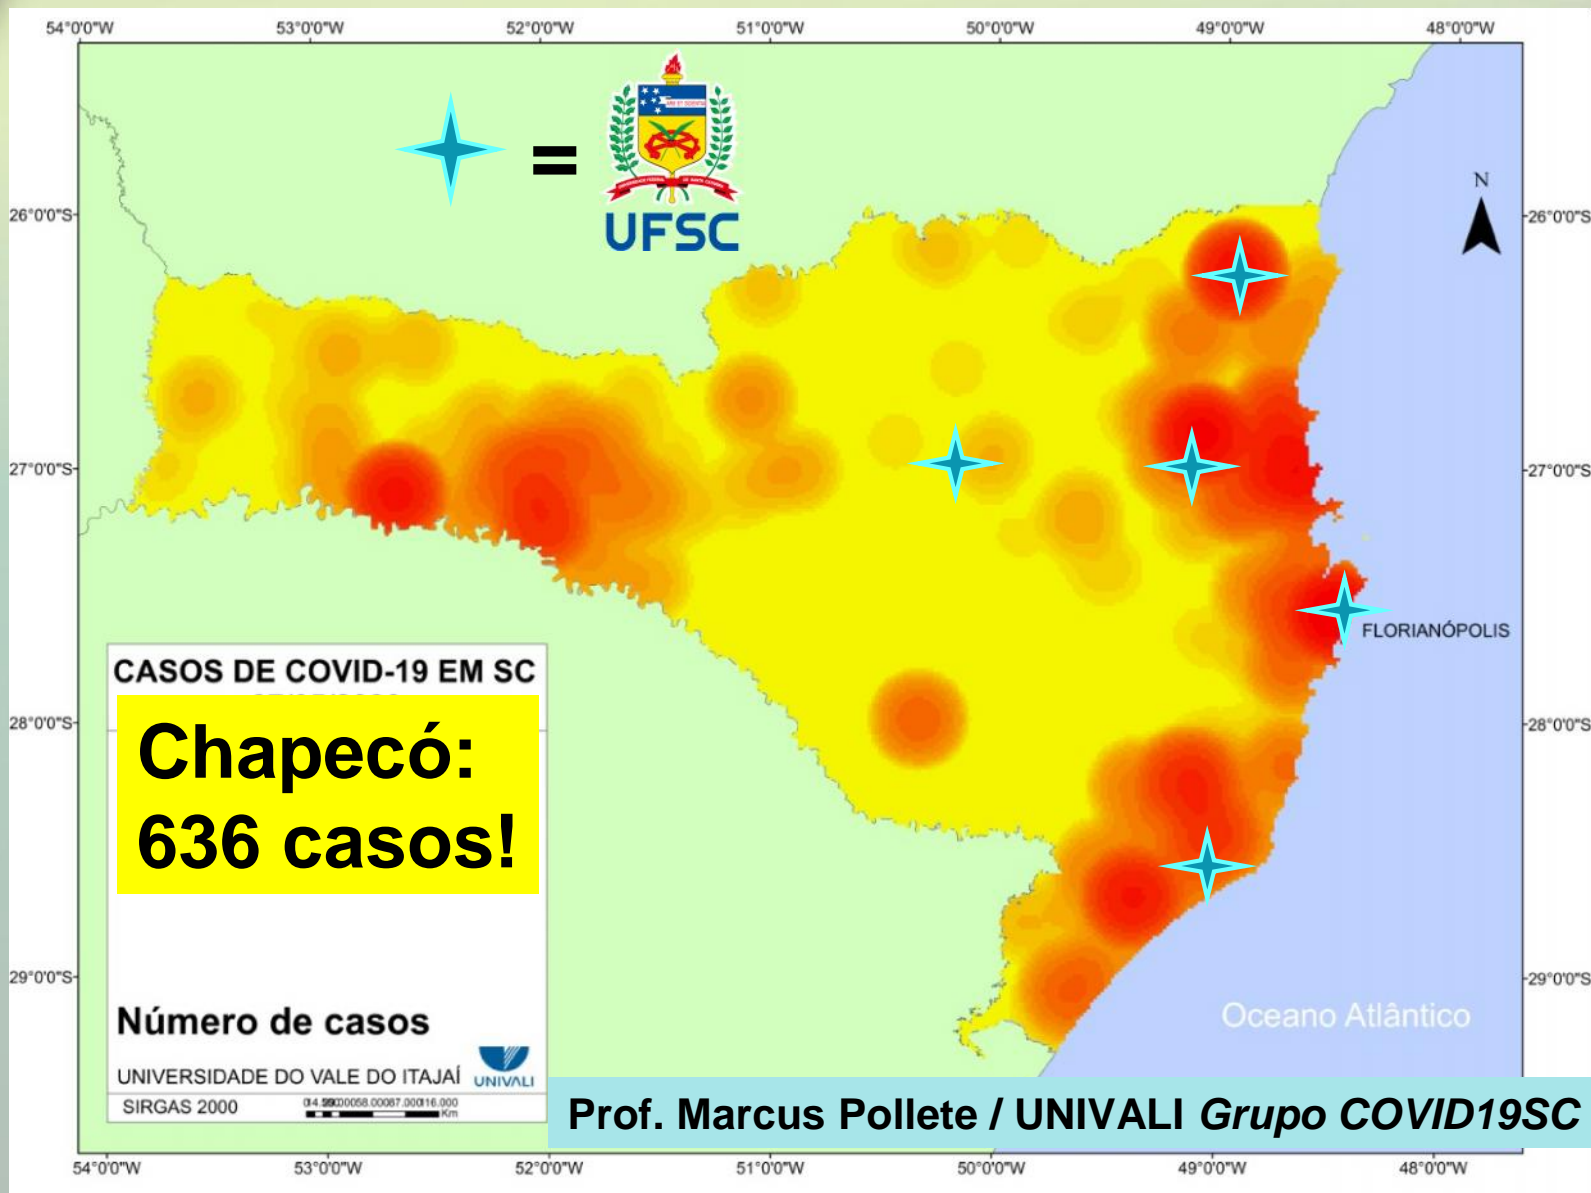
54°0'0"W 53°0'0"W 52°0'0"W 51°0'0"W 50°0'0"W 49°0'0"W 48°0'0"W

=

UFSC

N

26°0'0"S 27°0'0"S 28°0'0"S 29°0'0"S

FLORIANÓPOLIS

CASOS DE COVID-19 EM SC

Chapecó:
636 casos!

Número de casos

UNIVERSIDADE DO VALE DO ITAJAÍ UNIVALI

SIRGAS 2000 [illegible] Km

Oceano Atlântico

Prof. Marcus Pollete / UNIVALI *Grupo COVID19SC*

54°0'0"W 53°0'0"W 52°0'0"W 51°0'0"W 50°0'0"W 49°0'0"W 48°0'0"W